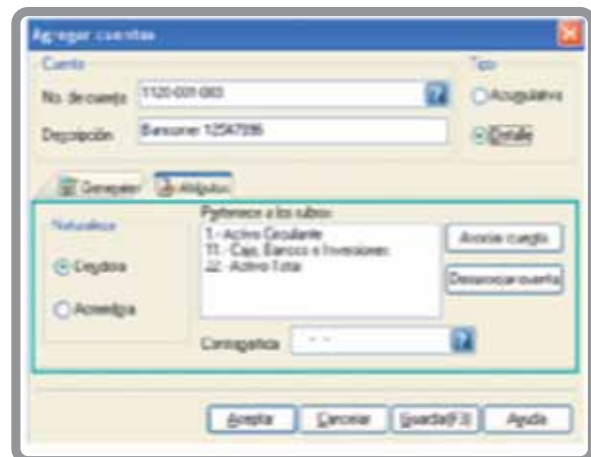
Agregar cuentas

Cuenta

No. de cuenta 1120-001-003

Descripción Banorte 12547896

Tipo

Acumulativa

Detalle

Generales Atributos

Naturaleza

Deudora

Acreedora

Pertenece a los rubros:

1.- Activo Circulante
11.- Caja, Bancos e Inversiones
22.- Activo Total

Asociar cuenta

Desasociar cuenta

Contrapartida - -

Aceptar Cancelar Guardar(F3) Ayuda